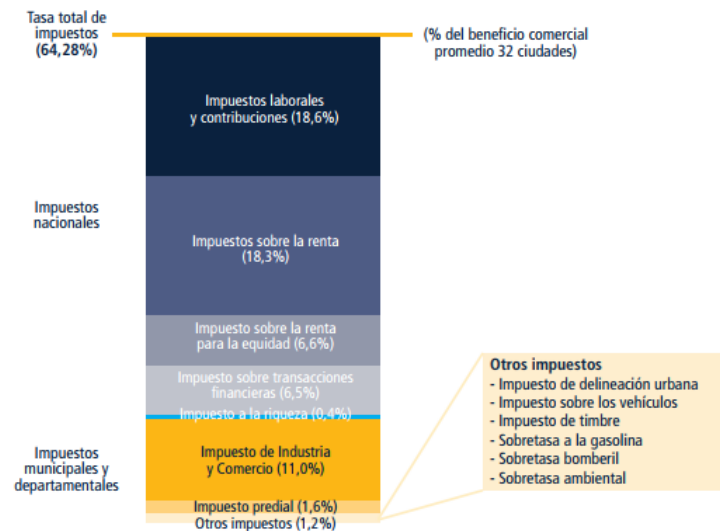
Tasa total de impuestos (64,28%)

(% del beneficio comercial promedio 32 ciudades)

Impuestos nacionales

Impuestos laborales y contribuciones (18,6%)

Impuestos sobre la renta (18,3%)

Impuesto sobre la renta para la equidad (6,6%)

Impuesto sobre transacciones financieras (6,5%)

Impuesto a la riqueza (0,4%)

Impuestos municipales y departamentales

Impuesto de Industria y Comercio (11,0%)

Impuesto predial (1,6%)

Otros impuestos (1,2%)

Otros impuestos
- Impuesto de delineación urbana
- Impuesto sobre los vehículos
- Impuesto de timbre
- Sobretasa a la gasolina
- Sobretasa bomberil
- Sobretasa ambiental